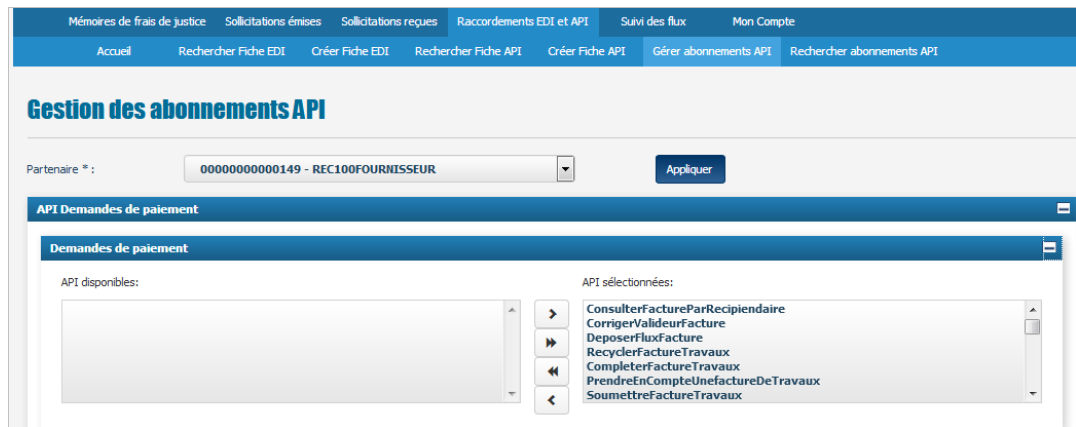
Mémoires de frais de justice Sollicitations émises Sollicitations reçues Raccordements EDI et API Suivi des flux Mon Compte

Accueil Rechercher Fiche EDI Créer Fiche EDI Rechercher Fiche API Créer Fiche API Gérer abonnements API Rechercher abonnements API

Gestion des abonnements API

Partenaire * : 00000000000149 - REC100FOURNISSEUR Appliquer

API Demandes de paiement

Demandes de paiement

API disponibles:

API sélectionnées:

ConsulterFactureParRecipiendaire
CorrigerValideurFacture
DeposerFluxFacture
RecyclerFactureTravaux
CompleterFactureTravaux
PrendreEnCompteUnefactureDeTravaux
SoumettreFactureTravaux